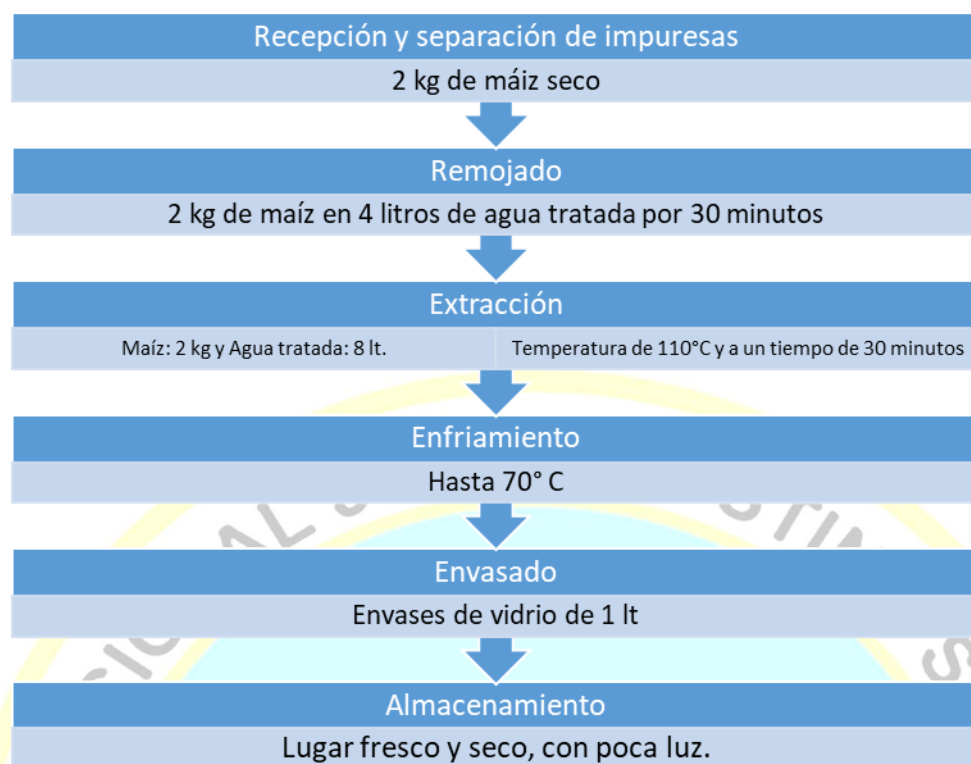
Recepción y separación de impuresas

2 kg de máiz seco

Remojado

2 kg de maíz en 4 litros de agua tratada por 30 minutos

Extracción

Maíz: 2 kg y Agua tratada: 8 lt.

Temperatura de 110°C y a un tiempo de 30 minutos

Enfriamiento

Hasta 70° C

Envasado

Envases de vidrio de 1 lt

Almacenamiento

Lugar fresco y seco, con poca luz.